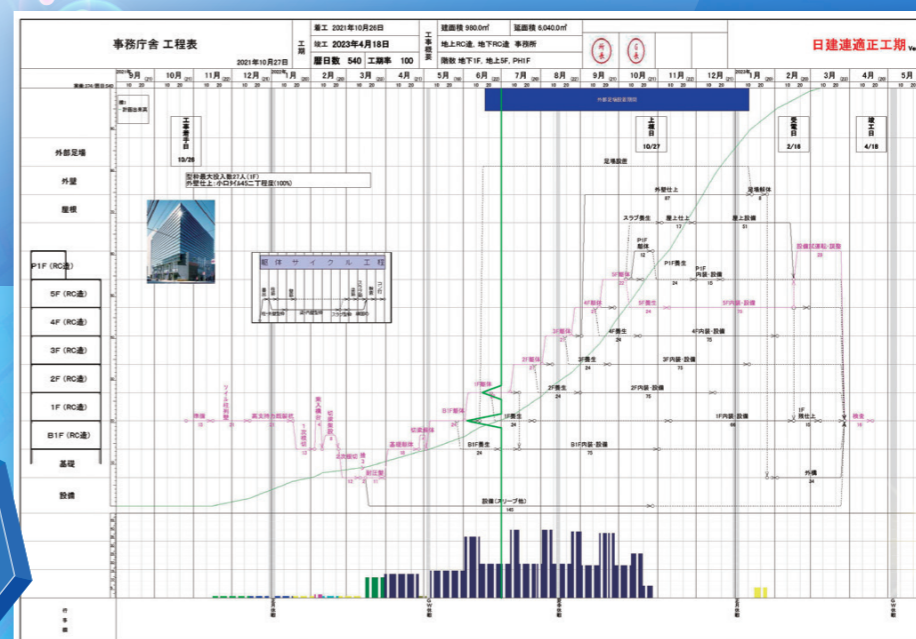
事務庁舎 工程表

2021年10月27日

工期

着工 2021年10月26日

竣工 2023年4月18日

暦日数 540 工期率 100

工事概要

建築面積 980.0㎡

延面積 6,040.0㎡

地上RC造, 地下RC造 事務所

階数 地下1F, 地上5F, PH1F

日建連適正工期

2021年 9月 10月 11月 12月 2022年 1月 2月 3月 4月 5月 6月 7月 8月 9月 10月 11月 12月 2023年 1月 2月 3月 4月 5月

工事着手日 10/26

上棟日 10/27

受電日 2/16

竣工日 4/18

外部足場

外壁

屋根

P1F (RC造)

5F (RC造)

4F (RC造)

3F (RC造)

2F (RC造)

1F (RC造)

B1F (RC造)

基礎

設備

型枠最大投入数27人(1F)
外壁仕上:小口タイル45二丁程度(100%)

躯 体 サ イ ク ル 工 程

足場設置

外壁仕上

足場解体

スラブ養生

屋上仕上

屋上仕上

P1F 躯体

P1F養生

P1F 内装・設備

設備試運転・調整

5F躯体

5F養生

5F内装・設備

4F躯体

4F養生

4F内装・設備

3F躯体

3F養生

3F内装・設備

2F躯体

2F養生

2F内装・設備

1F躯体

1F養生

1F内装・設備

1F 掃仕上

検査

B1F躯体

B1F養生

B1F内装・設備

準備

山留

掘削

基礎躯体

埋戻

外構

設備(スリーブ他)

行事等